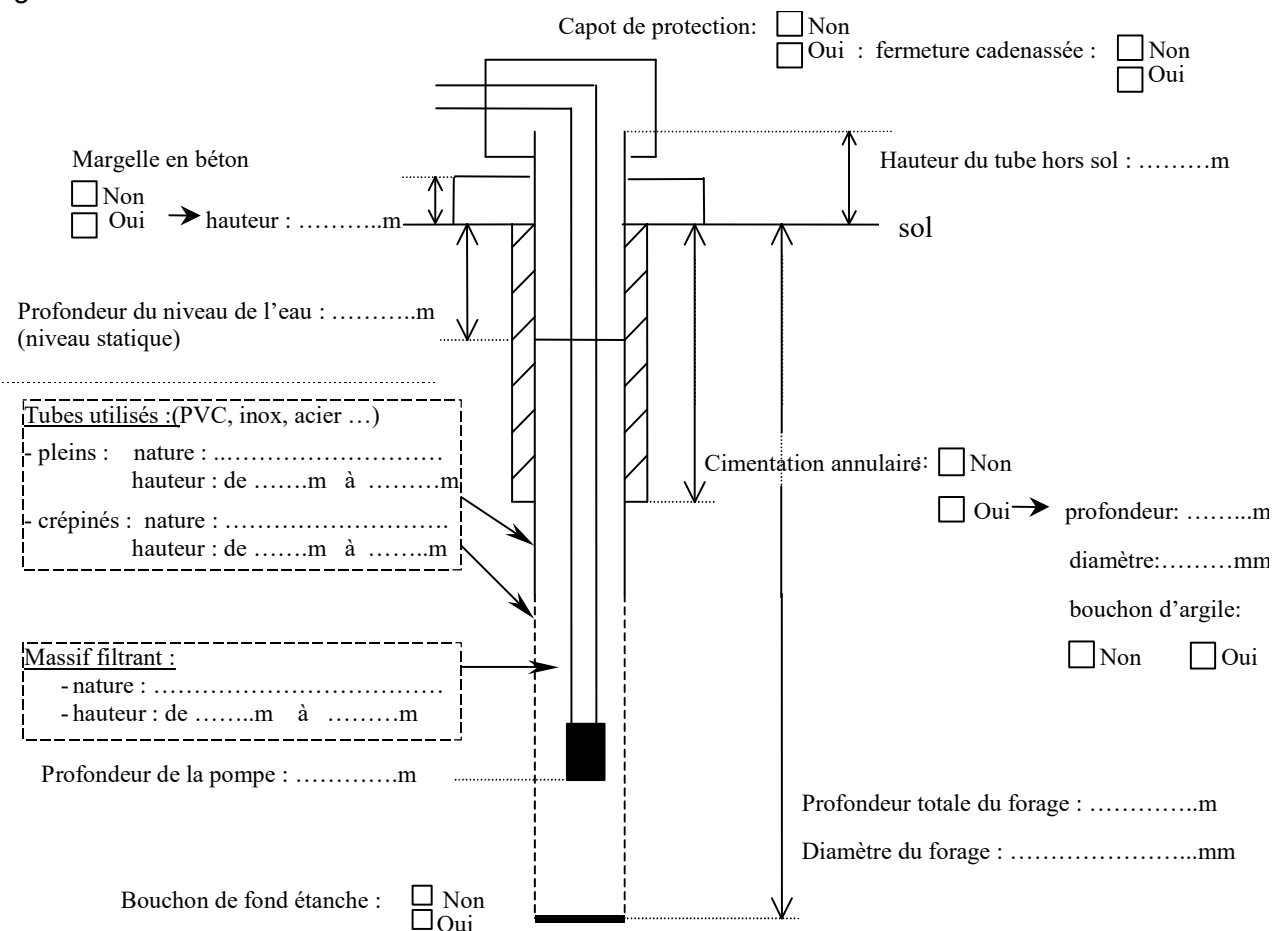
Capot de protection: ☐ Non
☐ Oui : fermeture cadenassée : ☐ Non
☐ Oui

Margelle en béton
☐ Non
☐ Oui → hauteur : ………..m

Hauteur du tube hors sol : ………m

sol

Profondeur du niveau de l'eau : ………..m
(niveau statique)

Tubes utilisés :(PVC, inox, acier …)
- pleins : nature : ..……………………
hauteur : de …….m à ………m
- crépinés : nature : ……………………
hauteur : de …….m à ……..m

Cimentation annulaire: ☐ Non
☐ Oui → profondeur: ……..m
diamètre:………mm
bouchon d'argile:
☐ Non ☐ Oui

Massif filtrant :
- nature : ………………………………
- hauteur : de ……..m à ………m

Profondeur de la pompe : …………m

Profondeur totale du forage : …………..m

Diamètre du forage : …………………...mm

Bouchon de fond étanche : ☐ Non
☐ Oui